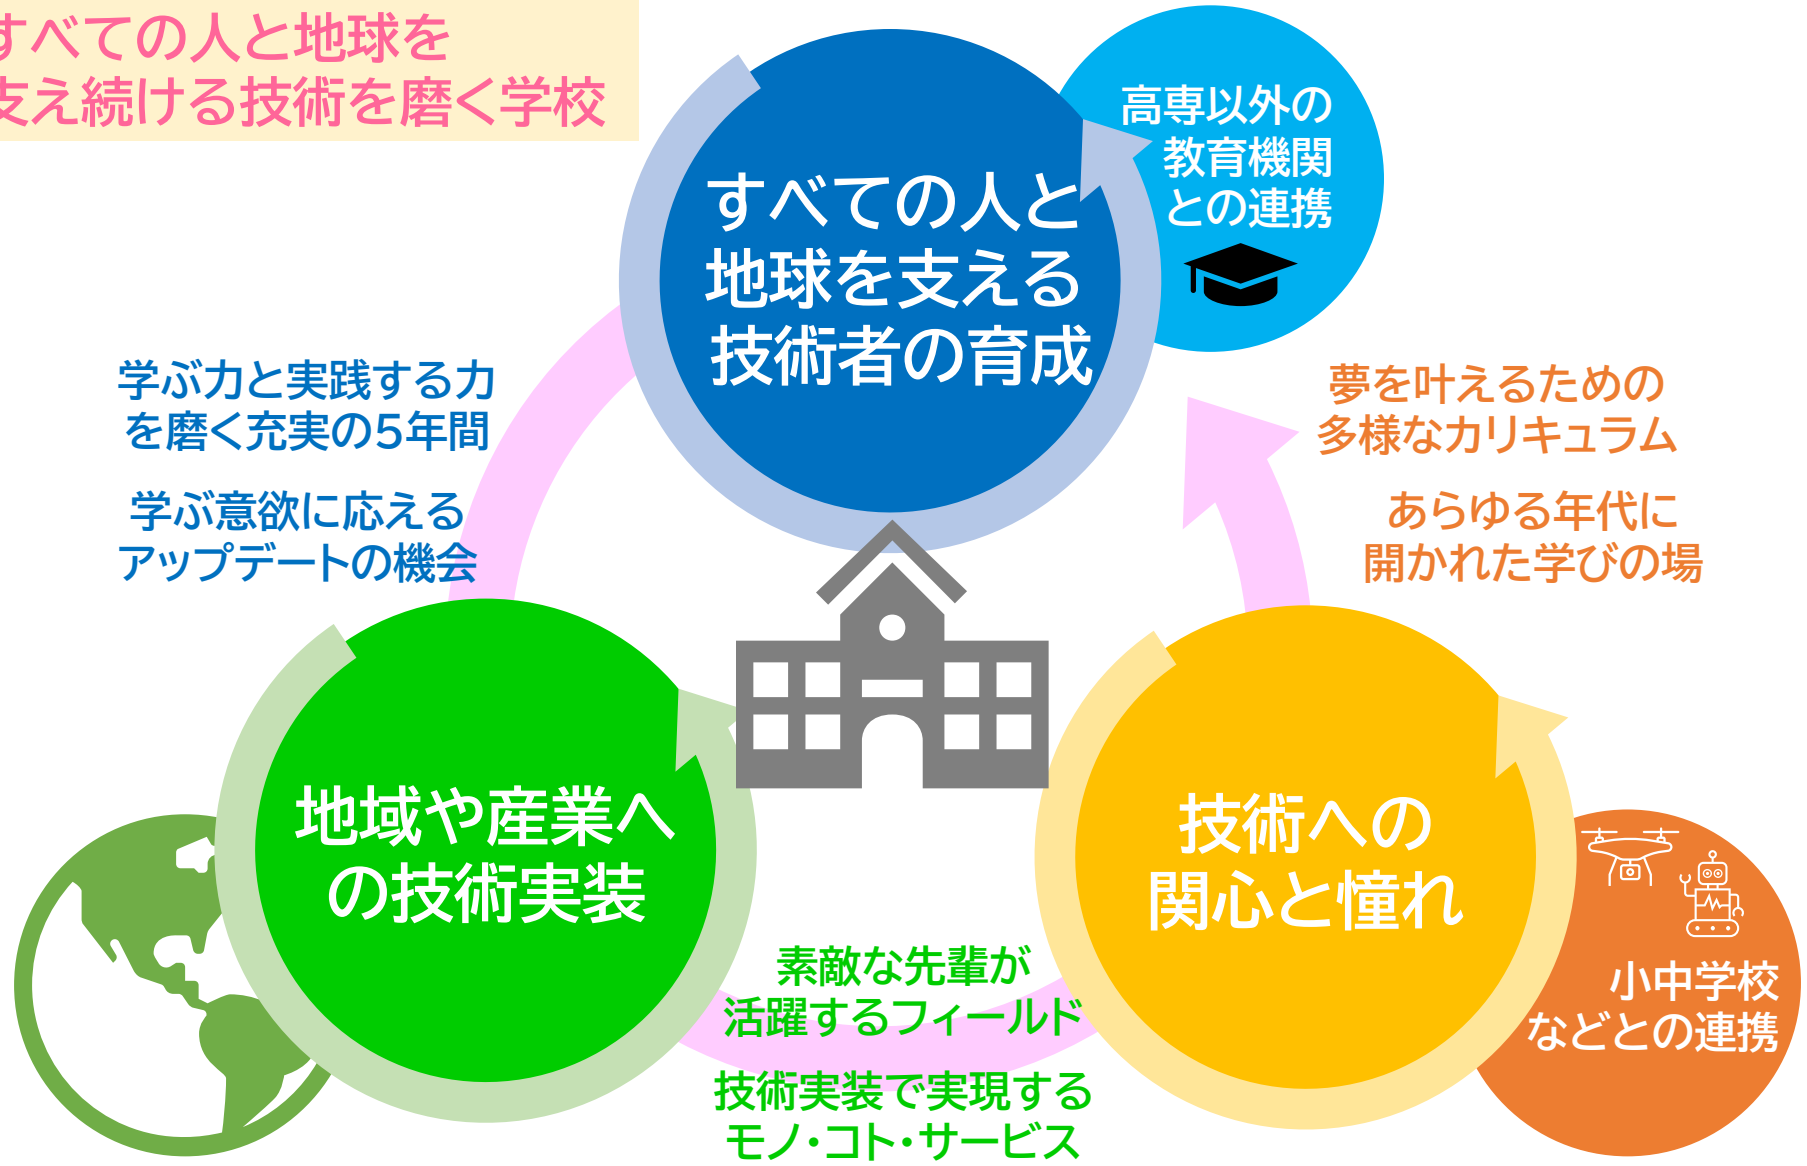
すべての人と地球を
支え続ける技術を磨く学校

すべての人と
地球を支える
技術者の育成

高専以外の
教育機関
との連携

学ぶ力と実践する力
を磨く充実の5年間

学ぶ意欲に応える
アップデートの機会

夢を叶えるための
多様なカリキュラム

あらゆる年代に
開かれた学びの場

地域や産業へ
の技術実装

技術への
関心と憧れ

小中学校
などとの連携

素敵な先輩が
活躍するフィールド

技術実装で実現する
モノ・コト・サービス